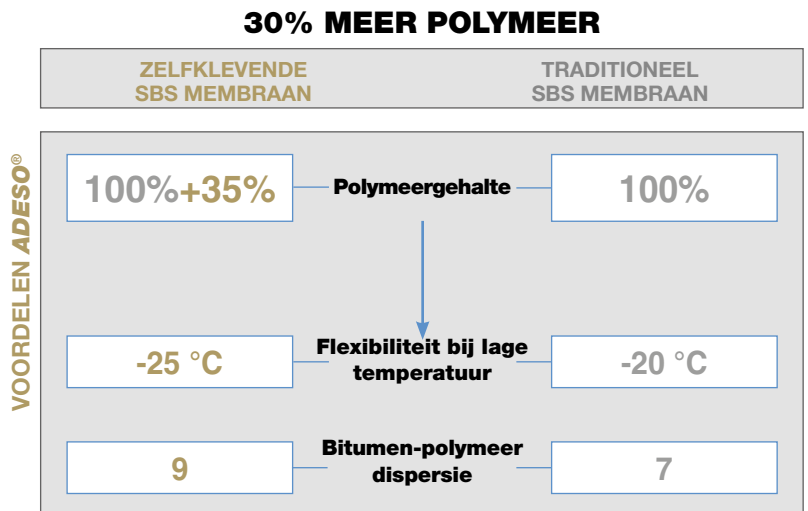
30% MEER POLYMEER

ZELFKLEVENDE SBS MEMBRAAN

TRADITIONEEL SBS MEMBRAAN

VOORDELEN ADESO®

100%+35%

Polymeergehalte

100%

-25 °C

Flexibiliteit bij lage temperatuur

-20 °C

9

Bitumen-polymeer dispersie

7